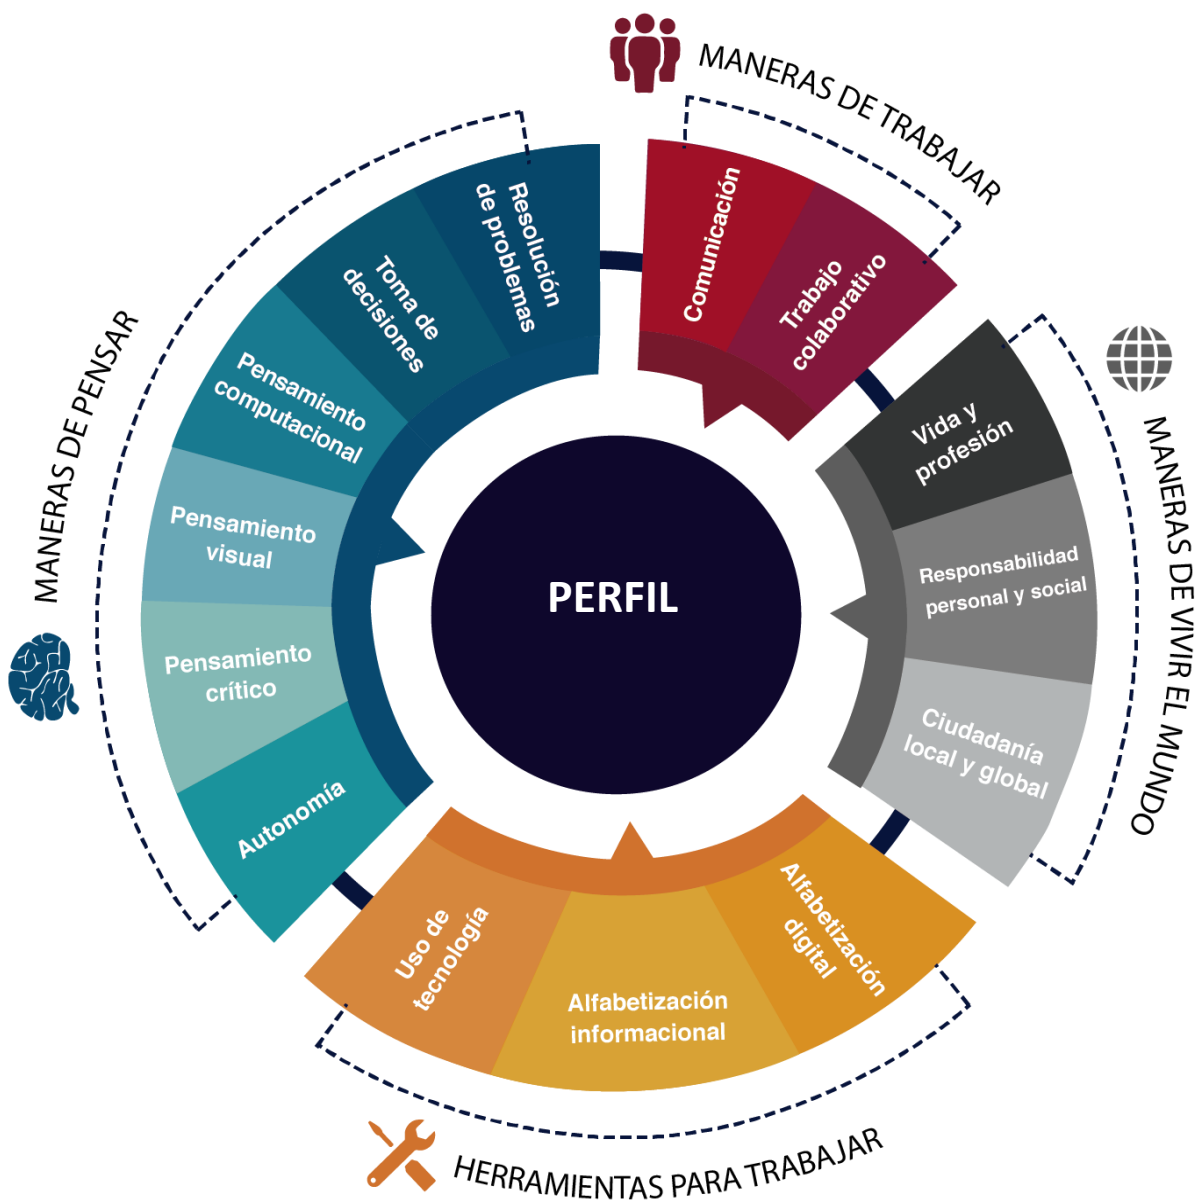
MANERAS DE TRABAJAR

Comunicación

Trabajo colaborativo

MANERAS DE VIVIR EL MUNDO

Vida y profesión

Responsabilidad personal y social

Ciudadanía local y global

HERRAMIENTAS PARA TRABAJAR

Alfabetización digital

Alfabetización informacional

Uso de tecnología

MANERAS DE PENSAR

Autonomía

Pensamiento crítico

Pensamiento visual

Pensamiento computacional

Toma de decisiones

Resolución de problemas

PERFIL